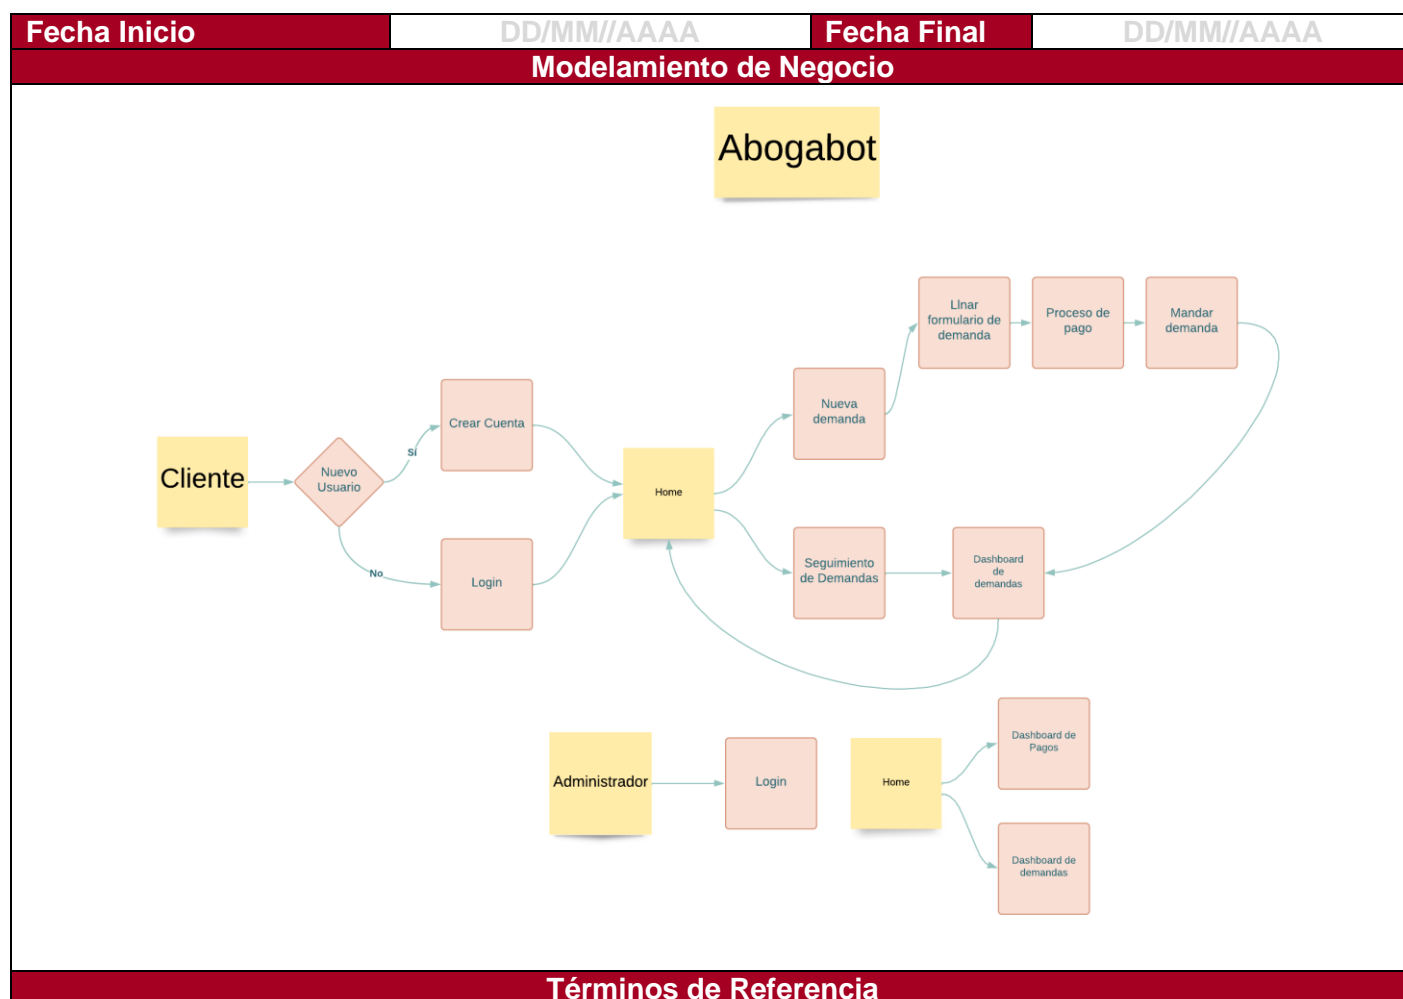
| Fecha Inicio | DD/MM//AAAA | Fecha Final | DD/MM//AAAA |
|---|---|---|---|

Modelamiento de Negocio

Abogabot

Cliente

Nuevo Usuario

Si

No

Crear Cuenta

Login

Home

Nueva demanda

Llnar formulario de demanda

Proceso de pago

Mandar demanda

Seguimiento de Demandas

Dashboard de demandas

Administrador

Login

Home

Dashboard de Pagos

Dashboard de demandas

Términos de Referencia